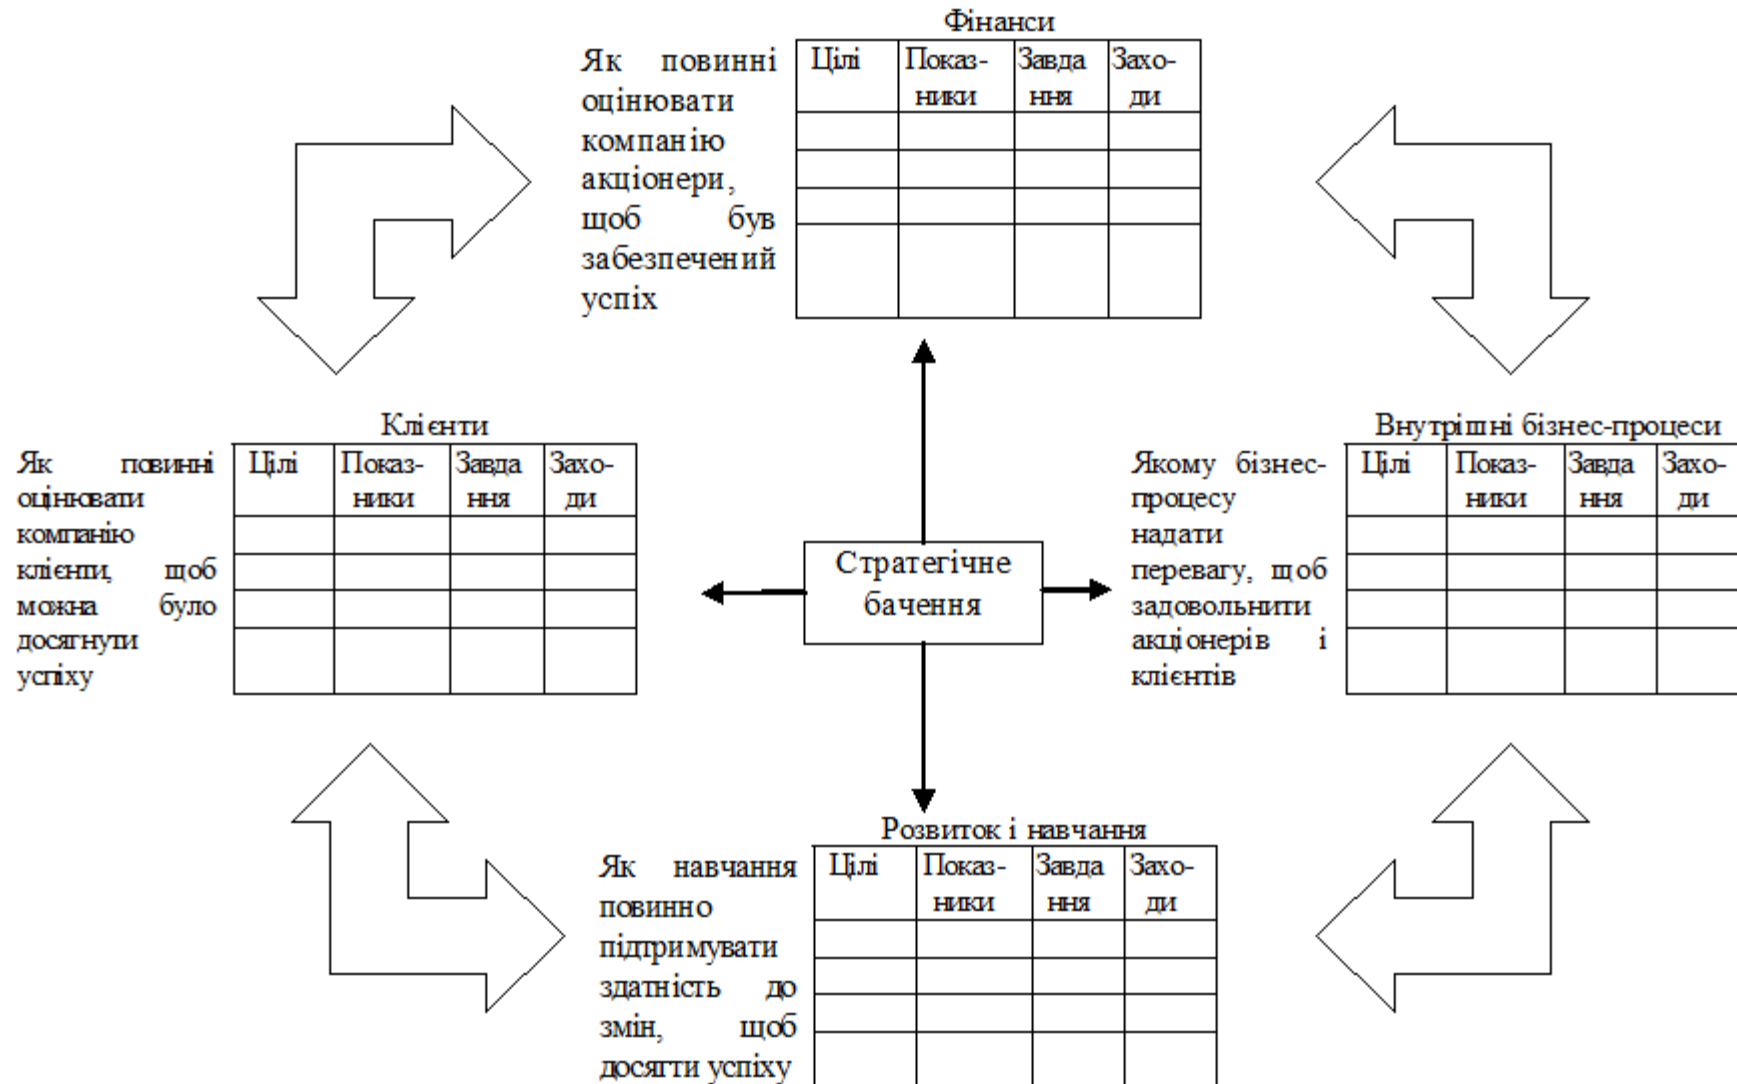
Фінанси

Як повинні оцінювати компанію акціонери, щоб був забезпечений успіх

| Цілі | Показники | Завдання | Заходи |
|---|---|---|---|
| | | | |
| | | | |
| | | | |
| | | | |

Клієнти

Як повинні оцінювати компанію клієнти, щоб можна було досягнути успіху

| Цілі | Показники | Завдання | Заходи |
|---|---|---|---|
| | | | |
| | | | |
| | | | |
| | | | |

Стратегічне бачення

Внутрішні бізнес-процеси

Якому бізнес-процесу надати перевагу, щоб задовольнити акціонерів і клієнтів

| Цілі | Показники | Завдання | Заходи |
|---|---|---|---|
| | | | |
| | | | |
| | | | |
| | | | |

Розвиток і навчання

Як навчання повинно підтримувати здатність до змін, щоб досягти успіху

| Цілі | Показники | Завдання | Заходи |
|---|---|---|---|
| | | | |
| | | | |
| | | | |
| | | | |